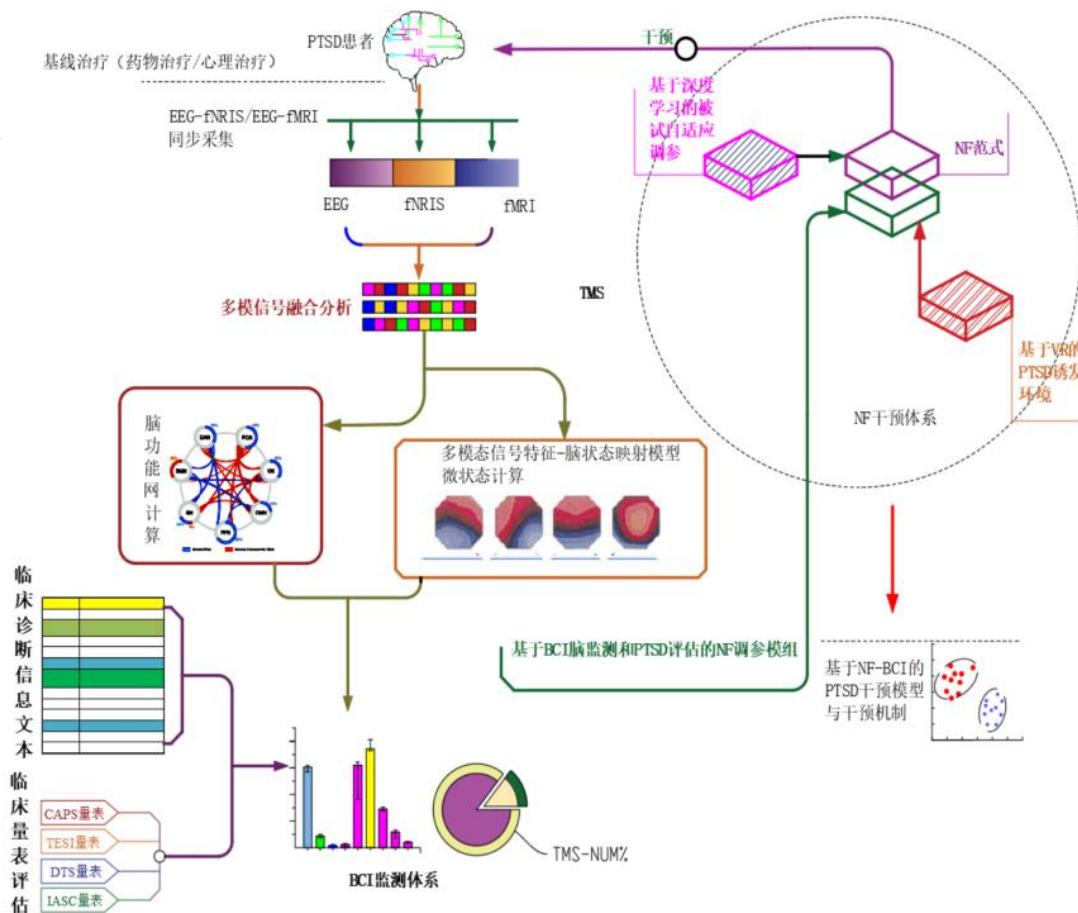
PTSD患者

基线治疗（药物治疗/心理治疗）

干预

基于深度学习的被试自适应调参

NF范式

EEG-fNRIS/EEG-fMRI
同步采集

EEG
fNRIS
fMRI

多模信号融合分析

TMS

基于VR的PTSD诱发环境

NF干预体系

脑功能网计算

多模态信号特征-脑状态映射模型
微状态计算

临床诊断信息文本

基于BCI脑监测和PTSD评估的NF调参模组

基于NF-BCI的PTSD干预模型与干预机制

临床量表评估

CAPS量表
TESI量表
DTS量表
IASC量表

BCI监测体系

TMS-NUM%